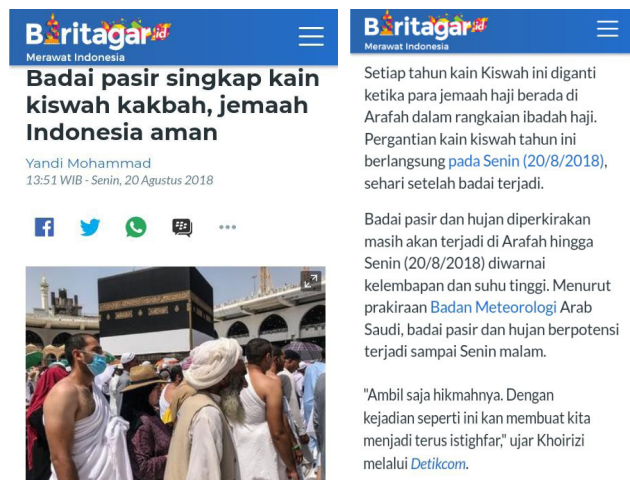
Beritagar.id
Merawat Indonesia

Badai pasir singkap kain kiswah kakbah, jemaah Indonesia aman

Yandi Mohammad
13:51 WIB - Senin, 20 Agustus 2018

Beritagar.id
Merawat Indonesia

Setiap tahun kain Kiswah ini diganti ketika para jemaah haji berada di Arafah dalam rangkaian ibadah haji. Pergantian kain kiswah tahun ini berlangsung pada Senin (20/8/2018), sehari setelah badai terjadi.

Badai pasir dan hujan diperkirakan masih akan terjadi di Arafah hingga Senin (20/8/2018) diwarnai kelembapan dan suhu tinggi. Menurut prakiraan Badan Meteorologi Arab Saudi, badai pasir dan hujan berpotensi terjadi sampai Senin malam.

"Ambil saja hikmahnya. Dengan kejadian seperti ini kan membuat kita menjadi terus istighfar," ujar Khoirizi melalui Detikcom.